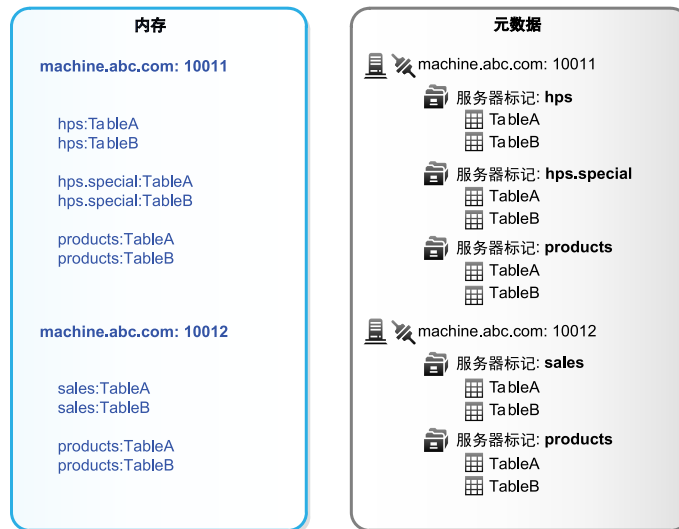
内存

machine.abc.com: 10011

hps:TableA
hps:TableB

hps.special:TableA
hps.special:TableB

products:TableA
products:TableB

machine.abc.com: 10012

sales:TableA
sales:TableB

products:TableA
products:TableB

元数据

machine.abc.com: 10011
服务器标记: hps
TableA
TableB
服务器标记: hps.special
TableA
TableB
服务器标记: products
TableA
TableB

machine.abc.com: 10012
服务器标记: sales
TableA
TableB
服务器标记: products
TableA
TableB